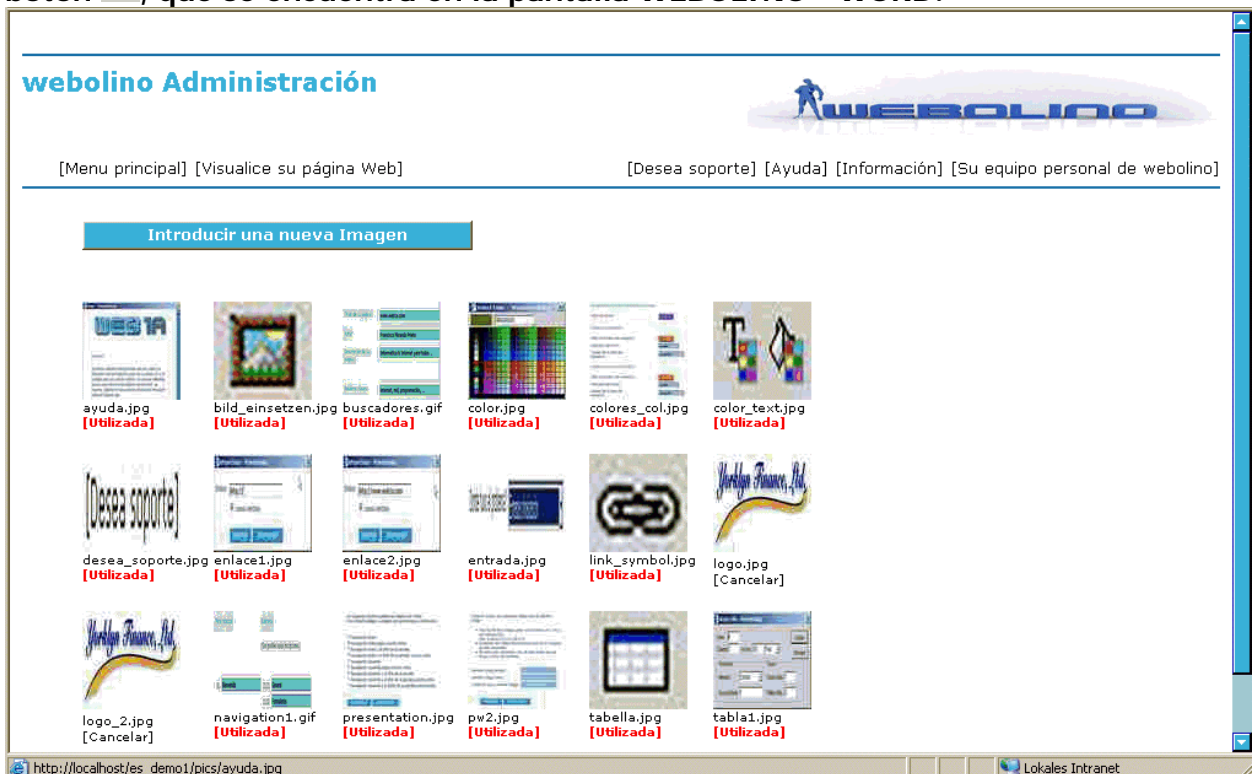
webolino Administración

WEBOLINO

[Menu principal] [Visualice su página Web]

[Desea soporte] [Ayuda] [Información] [Su equipo personal de webolino]

Introducir una nueva Imagen

| ayuda.jpg [Utilizada] | bild_einsetzen.jpg [Utilizada] | buscadores.gif [Utilizada] | color.jpg [Utilizada] | colores_col.jpg [Utilizada] | color_text.jpg [Utilizada] |
|---|---|---|---|---|---|
| desea_soporte.jpg [Utilizada] | enlace1.jpg [Utilizada] | enlace2.jpg [Utilizada] | entrada.jpg [Utilizada] | link_symbol.jpg [Utilizada] | logo.jpg [Cancelar] |
| logo_2.jpg [Cancelar] | navigation1.gif [Utilizada] | presentation.jpg [Utilizada] | pw2.jpg [Utilizada] | tabella.jpg [Utilizada] | tabla1.jpg [Utilizada] |

[Desea soporte]

http://localhost/es_demo1/pics/ayuda.jpg

Lokales Intranet